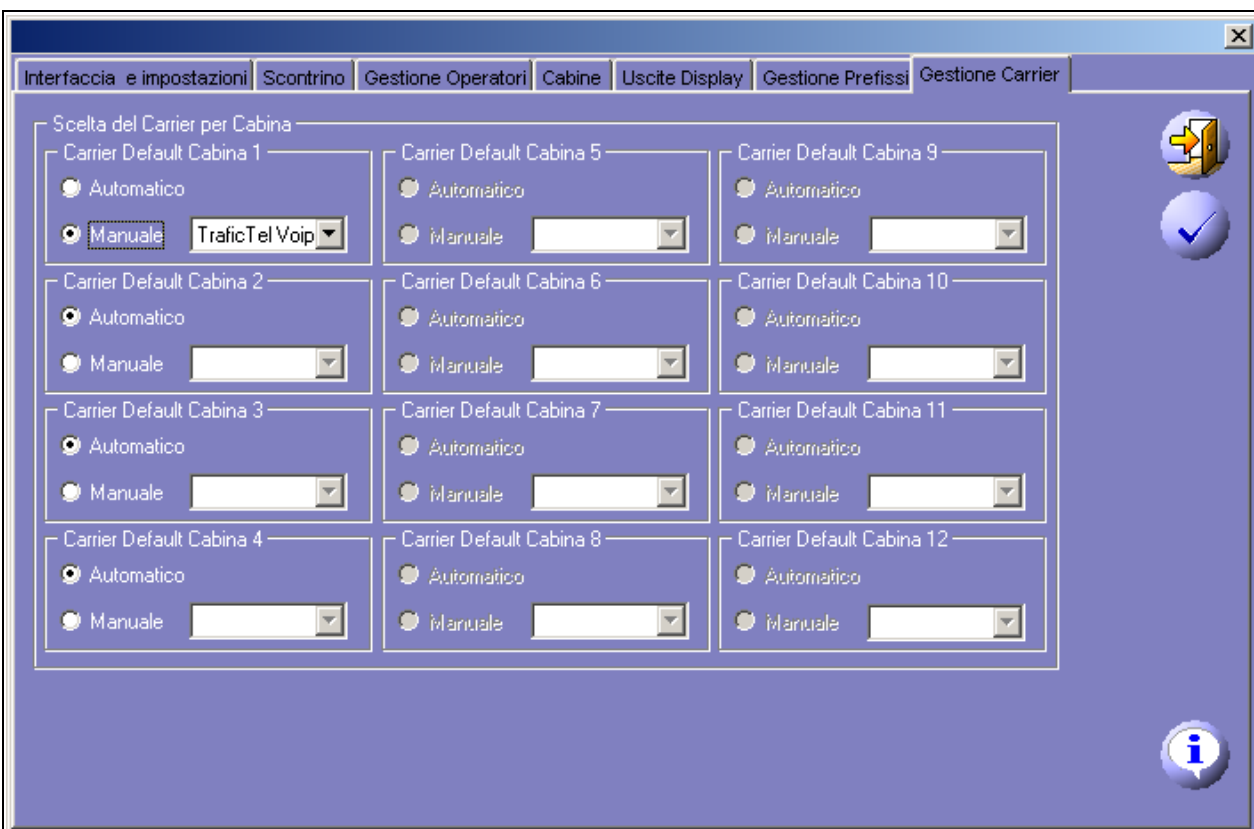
Interfaccia e impostazioni | Scontrino | Gestione Operatori | Cabine | Uscite Display | Gestione Prefissi | Gestione Carrier

Scelta del Carrier per Cabina

Carrier Default Cabina 1
Automatico
Manuale TraficTel Voip

Carrier Default Cabina 5
Automatico
Manuale

Carrier Default Cabina 9
Automatico
Manuale

Carrier Default Cabina 2
Automatico
Manuale

Carrier Default Cabina 6
Automatico
Manuale

Carrier Default Cabina 10
Automatico
Manuale

Carrier Default Cabina 3
Automatico
Manuale

Carrier Default Cabina 7
Automatico
Manuale

Carrier Default Cabina 11
Automatico
Manuale

Carrier Default Cabina 4
Automatico
Manuale

Carrier Default Cabina 8
Automatico
Manuale

Carrier Default Cabina 12
Automatico
Manuale